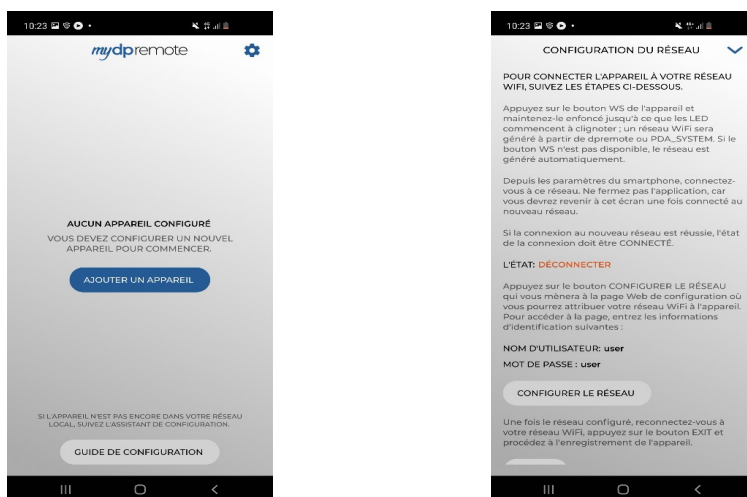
10:23

mydpremote

AUCUN APPAREIL CONFIGURÉ
VOUS DEVEZ CONFIGURER UN NOUVEL APPAREIL POUR COMMENCER.

AJOUTER UN APPAREIL

SI L'APPAREIL N'EST PAS ENCORE DANS VOTRE RÉSEAU LOCAL, SUIVEZ L'ASSISTANT DE CONFIGURATION.

GUIDE DE CONFIGURATION

10:23

CONFIGURATION DU RÉSEAU

POUR CONNECTER L'APPAREIL À VOTRE RÉSEAU WIFI, SUIVEZ LES ÉTAPES CI-DESSOUS.

Appuyez sur le bouton WS de l'appareil et maintenez-le enfoncé jusqu'à ce que les LED commencent à clignoter ; un réseau WiFi sera généré à partir de dpremote ou PDA_SYSTEM. Si le bouton WS n'est pas disponible, le réseau est généré automatiquement.

Depuis les paramètres du smartphone, connectez-vous à ce réseau. Ne fermez pas l'application, car vous devrez revenir à cet écran une fois connecté au nouveau réseau.

Si la connexion au nouveau réseau est réussie, l'état de la connexion doit être CONNECTÉ.

L'ÉTAT: DÉCONNECTER

Appuyez sur le bouton CONFIGURER LE RÉSEAU qui vous mènera à la page Web de configuration où vous pourrez attribuer votre réseau WiFi à l'appareil. Pour accéder à la page, entrez les informations d'identification suivantes :

NOM D'UTILISATEUR: user
MOT DE PASSE : user

CONFIGURER LE RÉSEAU

Une fois le réseau configuré, reconnectez-vous à votre réseau WiFi, appuyez sur le bouton EXIT et procédez à l'enregistrement de l'appareil.